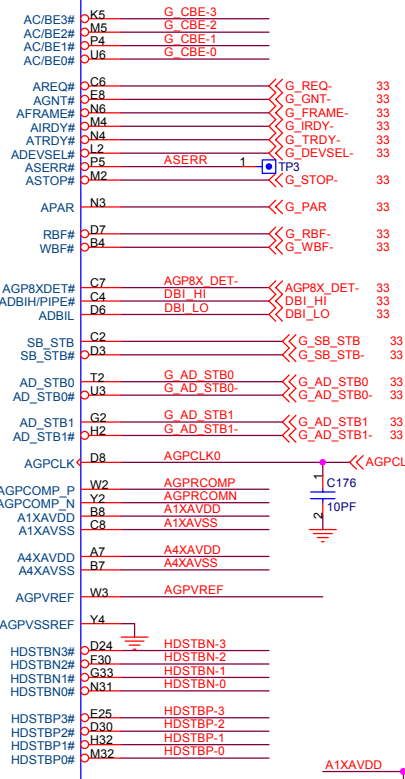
AC/BE3# K5 G_CBE-3
AC/BE2# M5 G_CBE-2
AC/BE1# P4 G_CBE-1
AC/BE0# U6 G_CBE-0

AREQ# C6 G_REQ- 33
AGNT# E8 G_GNT- 33
AFRAME# N6 G_FRAME- 33
AIRDY# M4 G_IRDY- 33
ATRDY# N4 G_TRDY- 33
ADEVSEL# L2 G_DEVSEL- 33
ASERR# P5 ASERR 1 TP3
ASTOP# M2 G_STOP- 33

APAR N3 G_PAR 33

RBF# D7 G_RBF- 33
WBF# B4 G_WBF- 33

AGP8XDET# C7 AGP8X_DET- AGP8X_DET- 33
ADBIH/PIPE# C4 DBI_HI DBI_HI 33
ADBIL D6 DBI_LO DBI_LO 33

SB_STB C2 G_SB_STB 33
SB_STB# D3 G_SB_STB- 33

AD_STB0 T2 G_AD_STB0 G_AD_STB0 33
AD_STB0# U3 G_AD_STB0- G_AD_STB0- 33

AD_STB1 G2 G_AD_STB1 G_AD_STB1 33
AD_STB1# H2 G_AD_STB1- G_AD_STB1- 33

AGPCLK D8 AGPCLK0 AGPCL

AGPCOMP_P W2 AGPRCOMP
AGPCOMP_N Y2 AGPRCOMN
A1XAVDD B8 A1XAVDD
A1XAVSS C8 A1XAVSS
C176
10PF
1
2

A4XAVDD A7 A4XAVDD
A4XAVSS B7 A4XAVSS

AGPVREF W3 AGPVREF

AGPVSSREF Y4

HDSTBN3# D24 HDSTBN-3
HDSTBN2# F30 HDSTBN-2
HDSTBN1# G33 HDSTBN-1
HDSTBN0# N31 HDSTBN-0

HDSTBP3# E25 HDSTBP-3
HDSTBP2# D30 HDSTBP-2
HDSTBP1# H32 HDSTBP-1
HDSTBP0# M32 HDSTBP-0

A1XAVDD